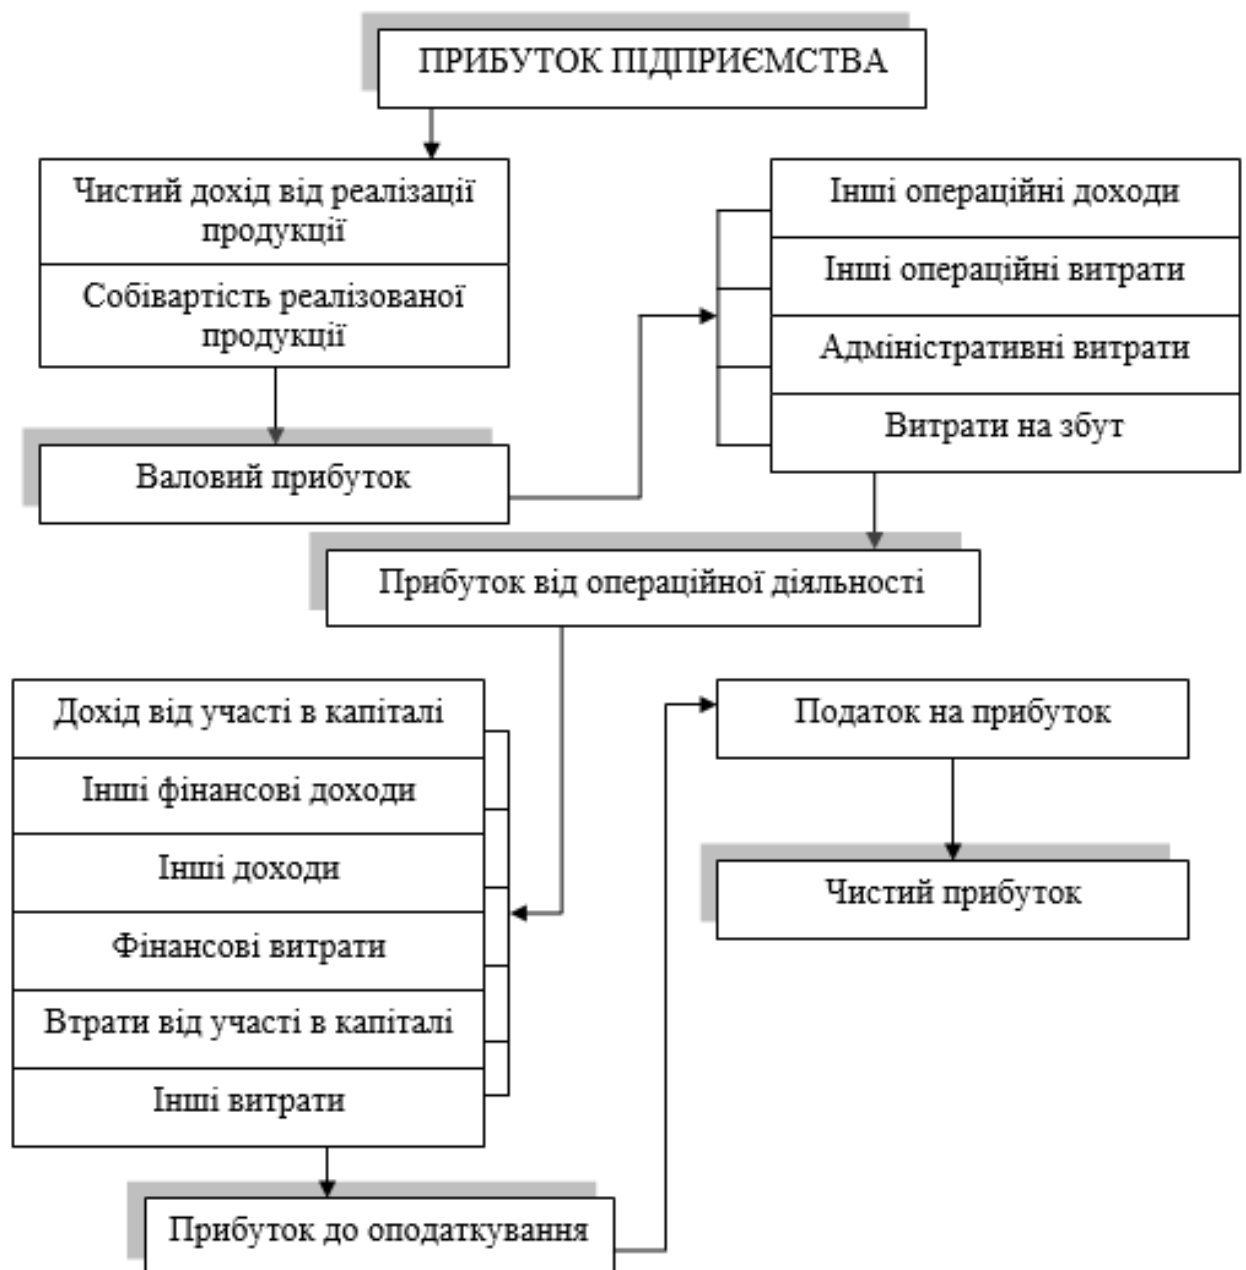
ПРИБУТОК ПІДПРИЄМСТВА

Чистий дохід від реалізації продукції

Собівартість реалізованої продукції

Валовий прибуток

Інші операційні доходи

Інші операційні витрати

Адміністративні витрати

Витрати на збут

Прибуток від операційної діяльності

Дохід від участі в капіталі

Інші фінансові доходи

Інші доходи

Фінансові витрати

Втрати від участі в капіталі

Інші витрати

Прибуток до оподаткування

Податок на прибуток

Чистий прибуток